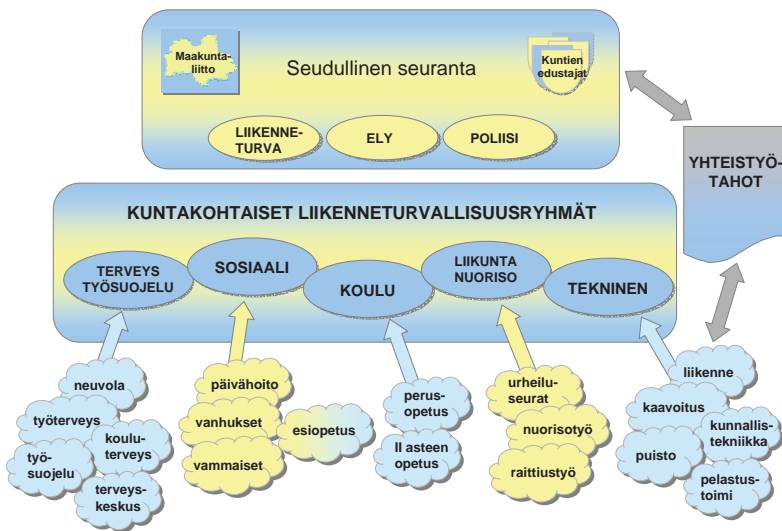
Maakuntaliitto

Seudullinen seuranta

Kuntien edustajat

LIIKENNETURVA

ELY

POLIISI

YHTEISTYÖTAHOT

KUNTAKOHTAISET LIIKENNETURVALLISUUSRYHMÄT

TERVEYS TYÖSUOJELU

SOSIAALI

KOULU

LIIKUNTA NUORISO

TEKNINEN

neuvola

työterveys

kouluterveys

työsuojelu

terveyskeskus

päivähoito

vanhukset

esiopetus

vammaiset

perusopetus

II asteen opetus

urheiluseurat

nuorisotyö

raittiustyö

liikenne

kaavoitus

kunnallistekniikka

puisto

pelastustoimi